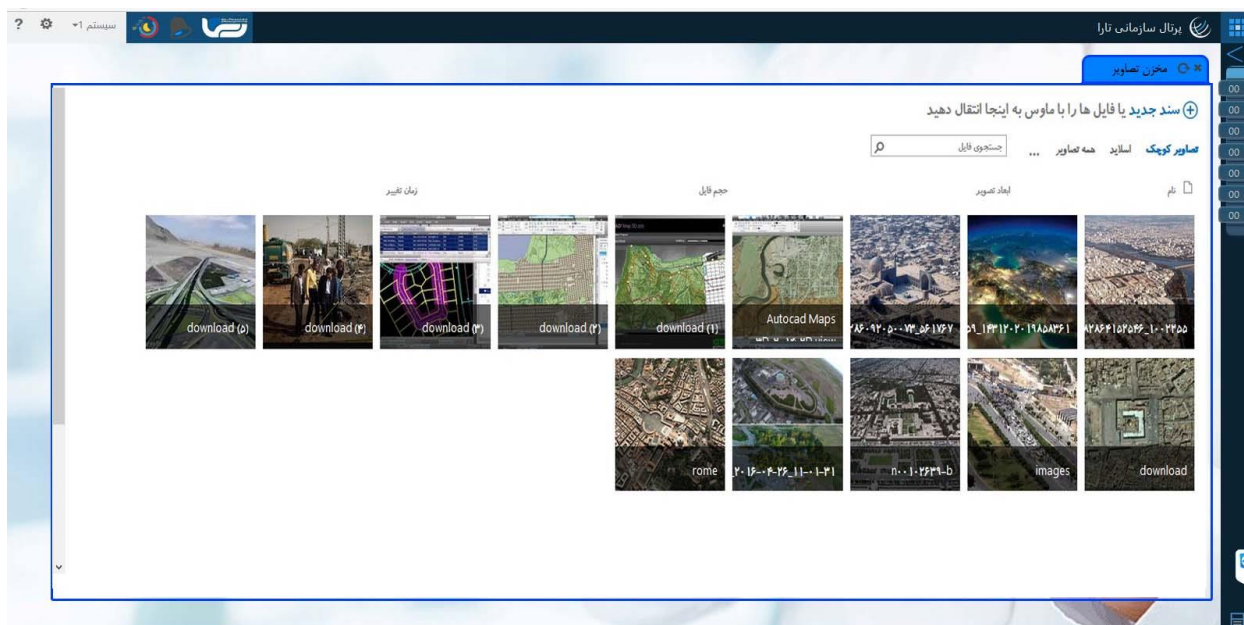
پرتال سازمانی تارا

سیستم ۱

مخزن تصاویر

سند جدید یا فایل ها را با ماوس به اینجا انتقال دهید

تصاویر کوچک اسلاید همه تصاویر ...

جستجوی فایل

نام ابعاد تصویر حجم فایل زمان تغییر

۸۲۸۶۴۱۵۴۵۶۶_۱-۰۲۴۵۵

۵۹_۱۴۳۱۲۰۲۰۱۹۸۵۸۳۶۱

۷۸۶۰۹۲۰۵۰۰۷۳_۵۶۱۷۶۷

Autocad Maps

download (۱)

download (۲)

download (۳)

download (۴)

download (۵)

download

images

n۰۰۱۰۲۶۳۹-b

۲۰۱۶-۰۴-۲۶_۱۱-۰۱-۳۱

rome

00
00
00
00
00
00
00